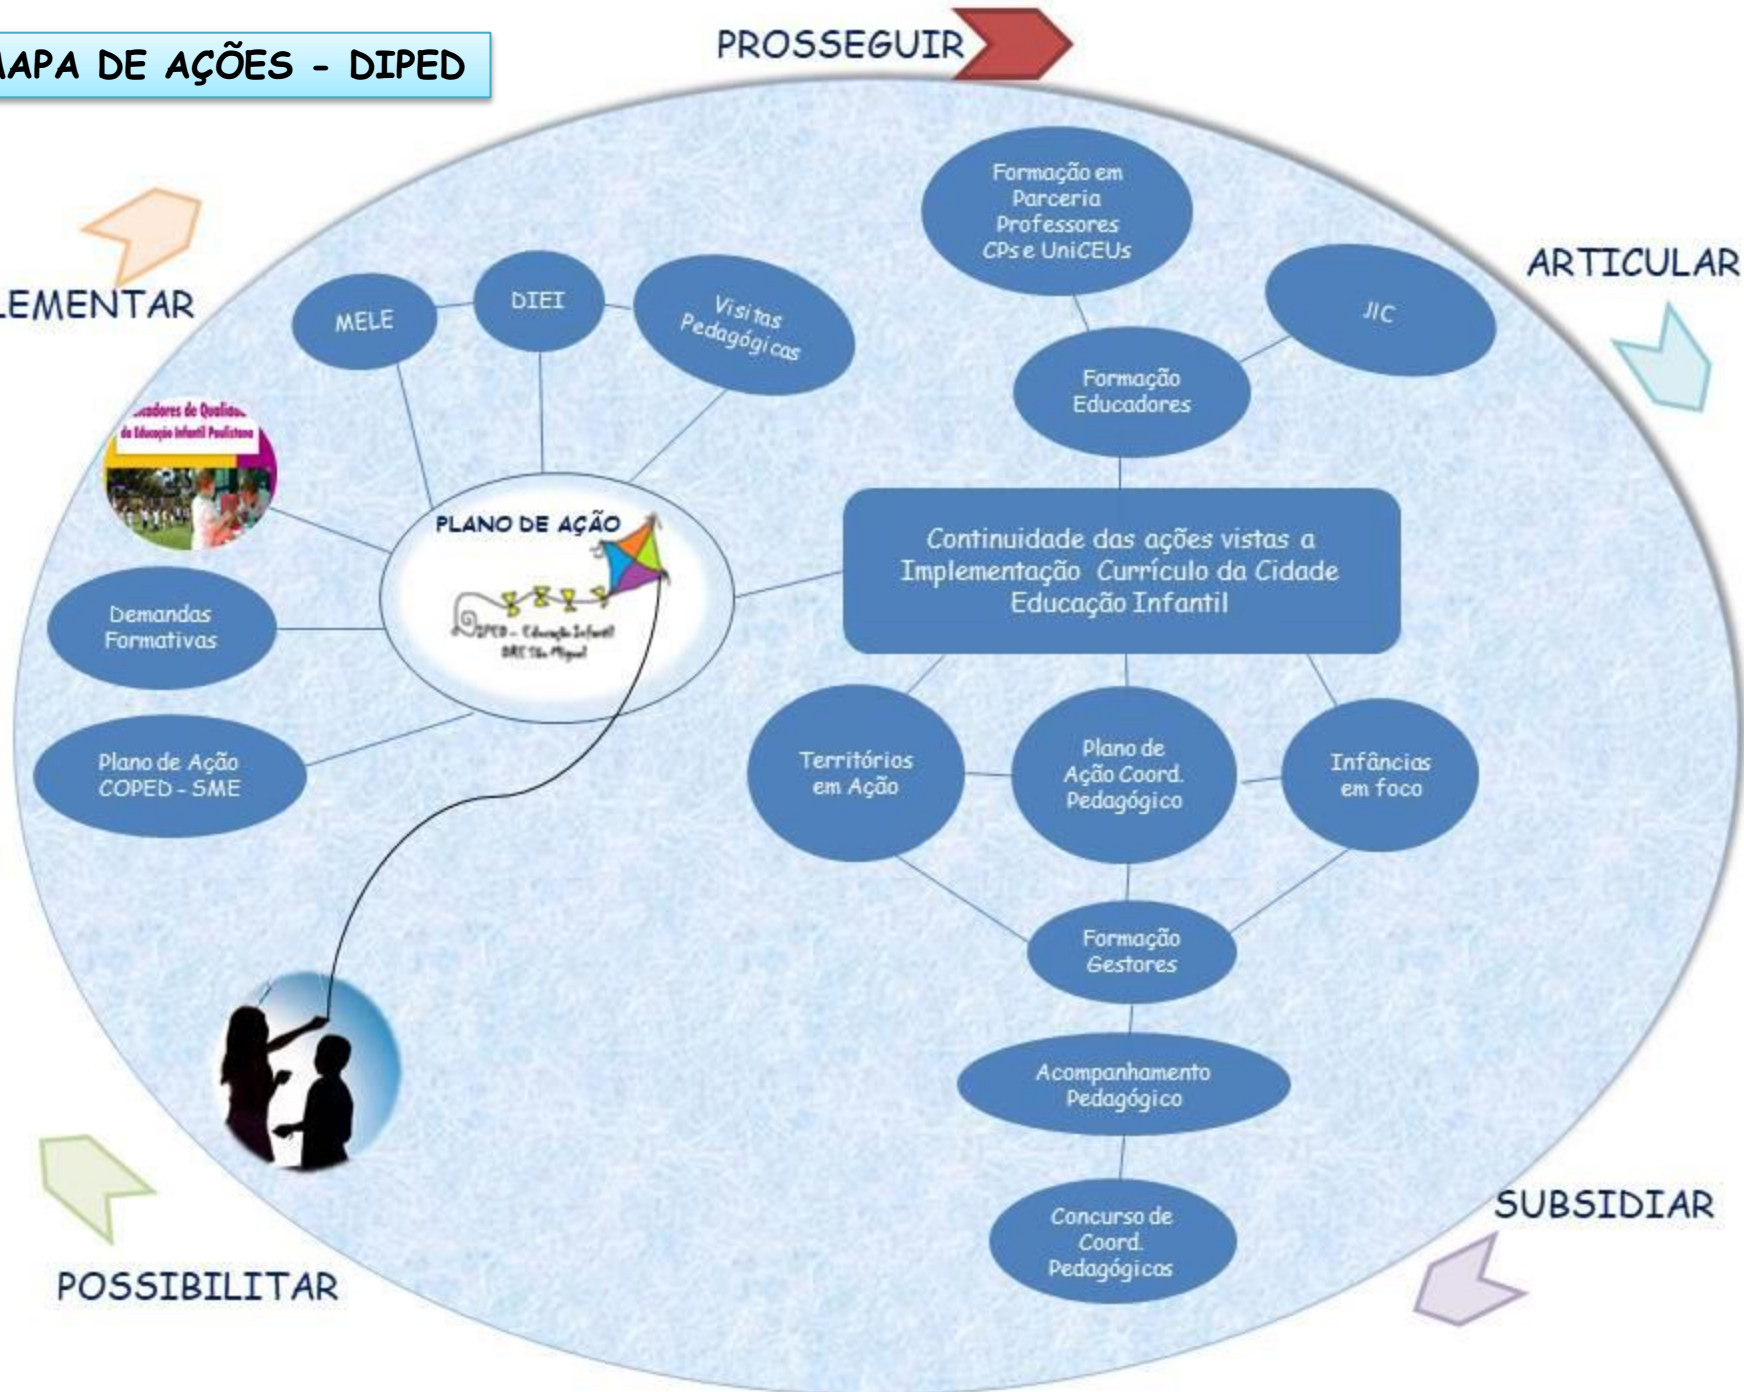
MAPA DE AÇÕES - DIPED

PROSSEGUIR

ARTICULAR

LEMENTAR

SUBSIDIAR

POSSIBILITAR

Formação em Parceria Professores CPs e UniCEUs

JIC

Formação Educadores

MELE

DIEI

Visitas Pedagógicas

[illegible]adores de Qualida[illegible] da Educação Infantil Paulistana

PLANO DE AÇÃO

DIPED – Educação Infantil DRE São Miguel

Continuidade das ações vistas a Implementação Currículo da Cidade Educação Infantil

Demandas Formativas

Plano de Ação COPED - SME

Territórios em Ação

Plano de Ação Coord. Pedagógico

Infâncias em foco

Formação Gestores

Acompanhamento Pedagógico

Concurso de Coord. Pedagógicos